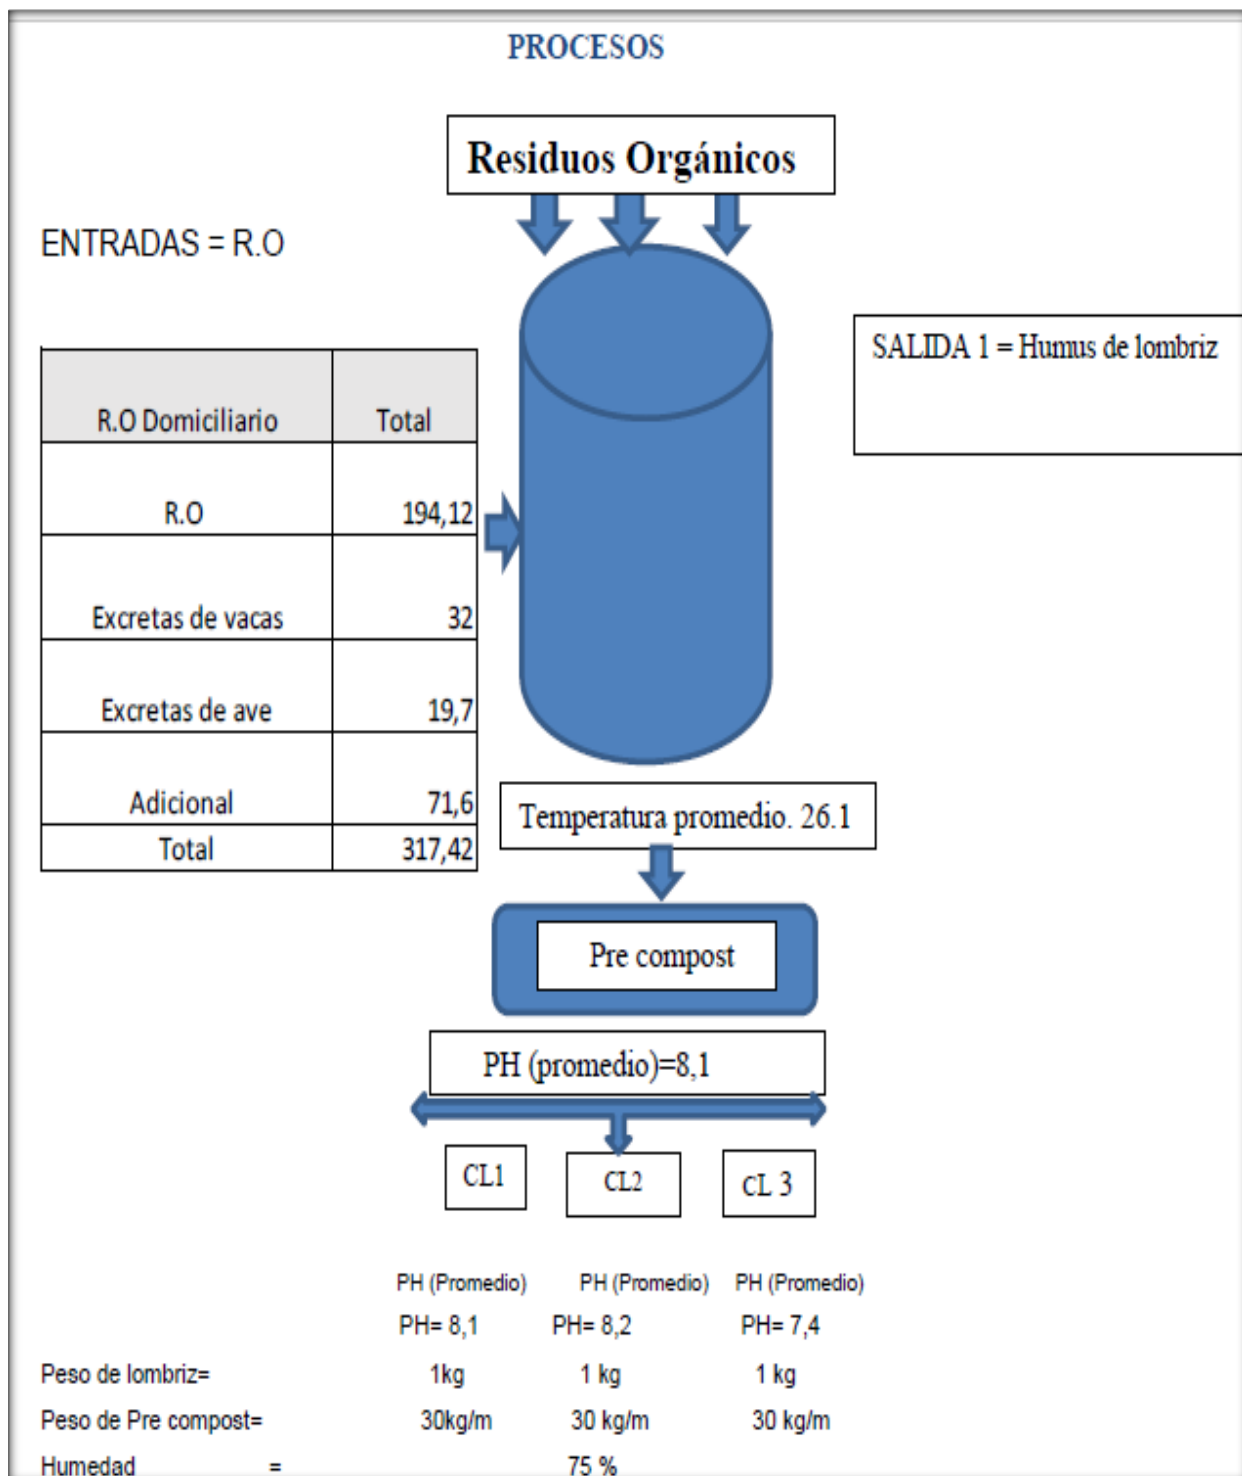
PROCESOS

Residuos Orgánicos

ENTRADAS = R.O

SALIDA 1 = Humus de lombriz

| R.O Domiciliario | Total |
|---|---|
| R.O | 194,12 |
| Excretas de vacas | 32 |
| Excretas de ave | 19,7 |
| Adicional | 71,6 |
| Total | 317,42 |

Temperatura promedio. 26.1

Pre compost

PH (promedio)=8,1

CL1 CL2 CL 3

| | PH (Promedio) | PH (Promedio) | PH (Promedio) |
|---|---|---|---|
| | PH= 8,1 | PH= 8,2 | PH= 7,4 |
| Peso de lombriz= | 1kg | 1 kg | 1 kg |
| Peso de Pre compost= | 30kg/m | 30 kg/m | 30 kg/m |
| Humedad = | | 75 % | |